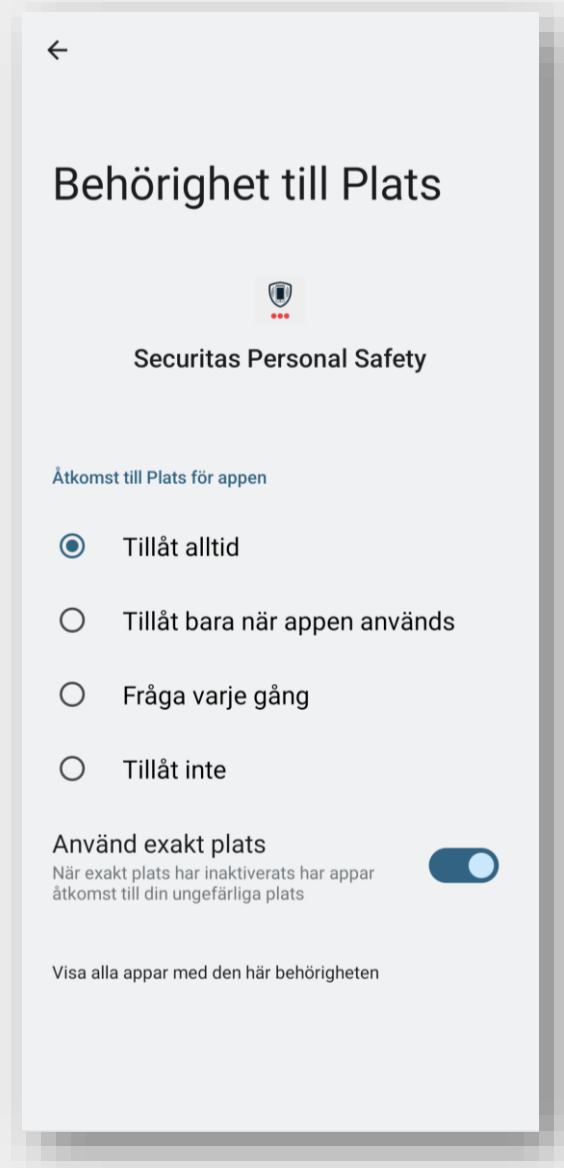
Behörighet till Plats

Securitas Personal Safety

Åtkomst till Plats för appen

Tillåt alltid

Tillåt bara när appen används

Fråga varje gång

Tillåt inte

Använd exakt plats
När exakt plats har inaktiverats har appar åtkomst till din ungefärliga plats

Visa alla appar med den här behörigheten